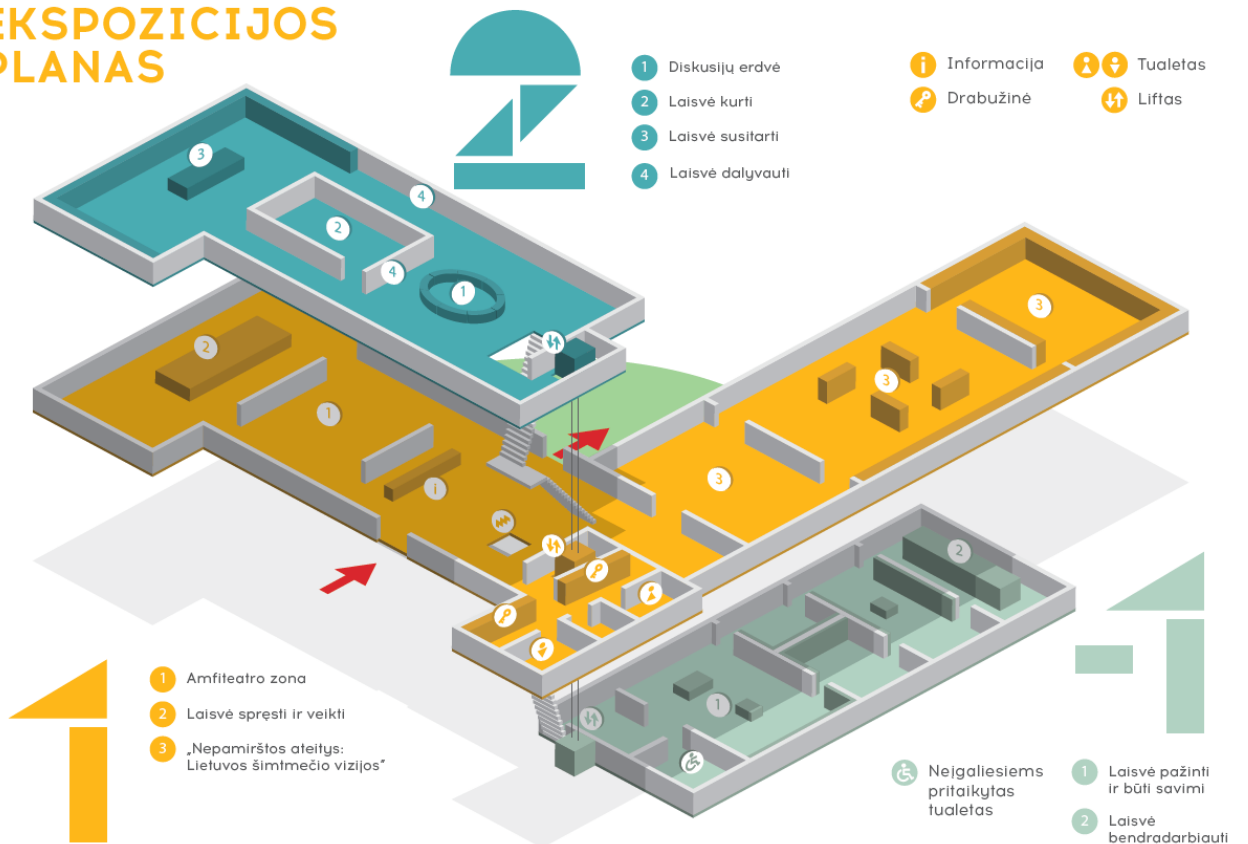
EKSPOZICIJOS PLANAS

1 Diskusijų erdvė
2 Laisvė kurti
3 Laisvė susitarti
4 Laisvė dalyvauti

Informacija
Drabužinė
Tualetas
Liftas

3
2
4
4
1
2
1
3
3
3
i
2
1

1 Amfiteatro zona
2 Laisvė spręsti ir veikti
3 „Nepamirštos ateitys: Lietuvos šimtmečio vizijos"

Neįgaliesiems pritaikytas tualetas

1 Laisvė pažinti ir būti savimi
2 Laisvė bendradarbiauti